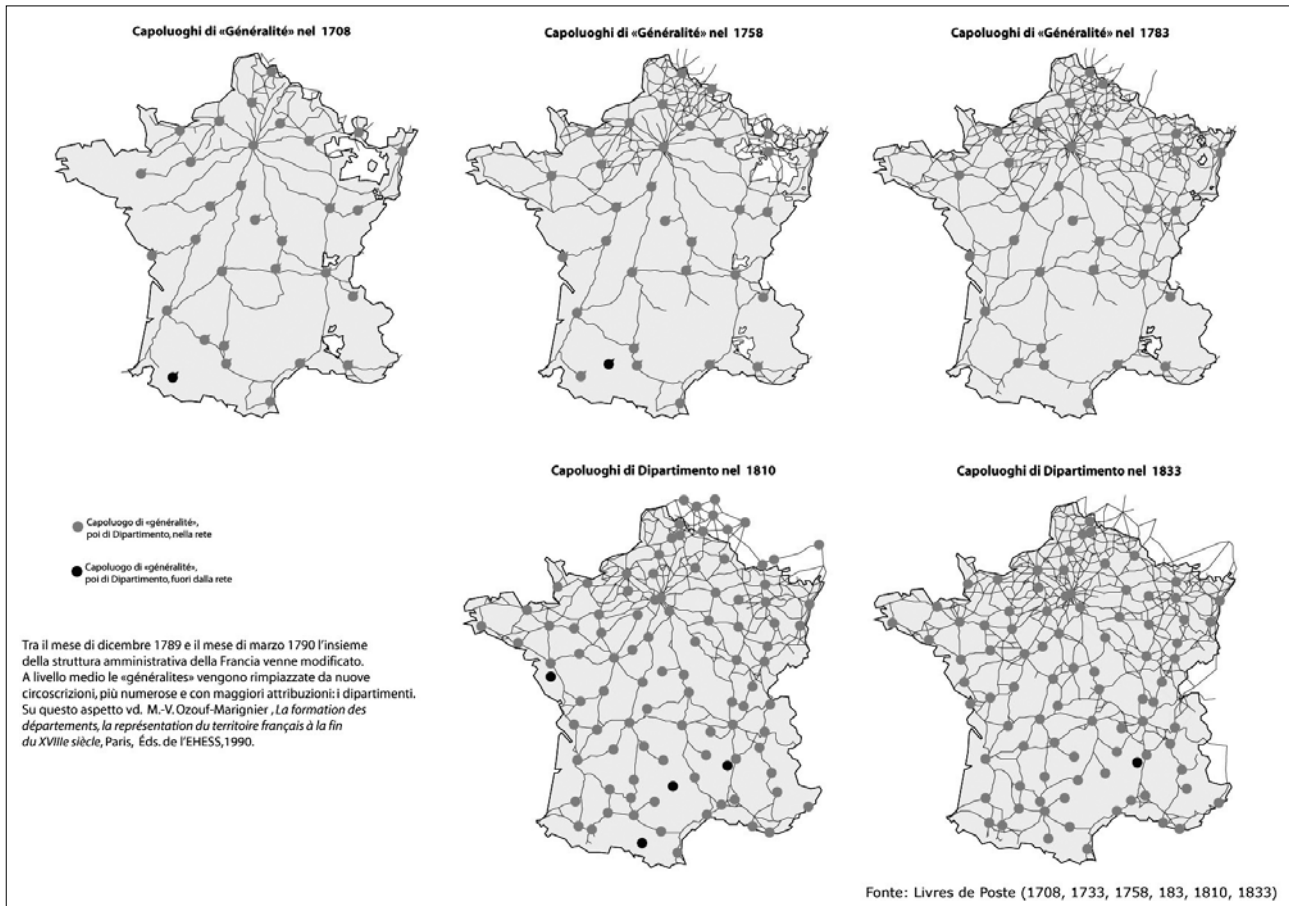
Capoluoghi di «Généralité» nel 1708

Capoluoghi di «Généralité» nel 1758

Capoluoghi di «Généralité» nel 1783

Capoluoghi di Dipartimento nel 1810

Capoluoghi di Dipartimento nel 1833

Capoluogo di «généralité», poi di Dipartimento, nella rete

Capoluogo di «généralité», poi di Dipartimento, fuori dalla rete

Tra il mese di dicembre 1789 e il mese di marzo 1790 l'insieme della struttura amministrativa della Francia venne modificato. A livello medio le «généralites» vengono rimpiazzate da nuove circoscrizioni, più numerose e con maggiori attribuzioni: i dipartimenti. Su questo aspetto vd. M.-V. Ozouf-Marignier , *La formation des départements, la représentation du territoire français à la fin du XVIIIe siècle*, Paris, Éds. de l'EHESS,1990.

Fonte: Livres de Poste (1708, 1733, 1758, 183, 1810, 1833)